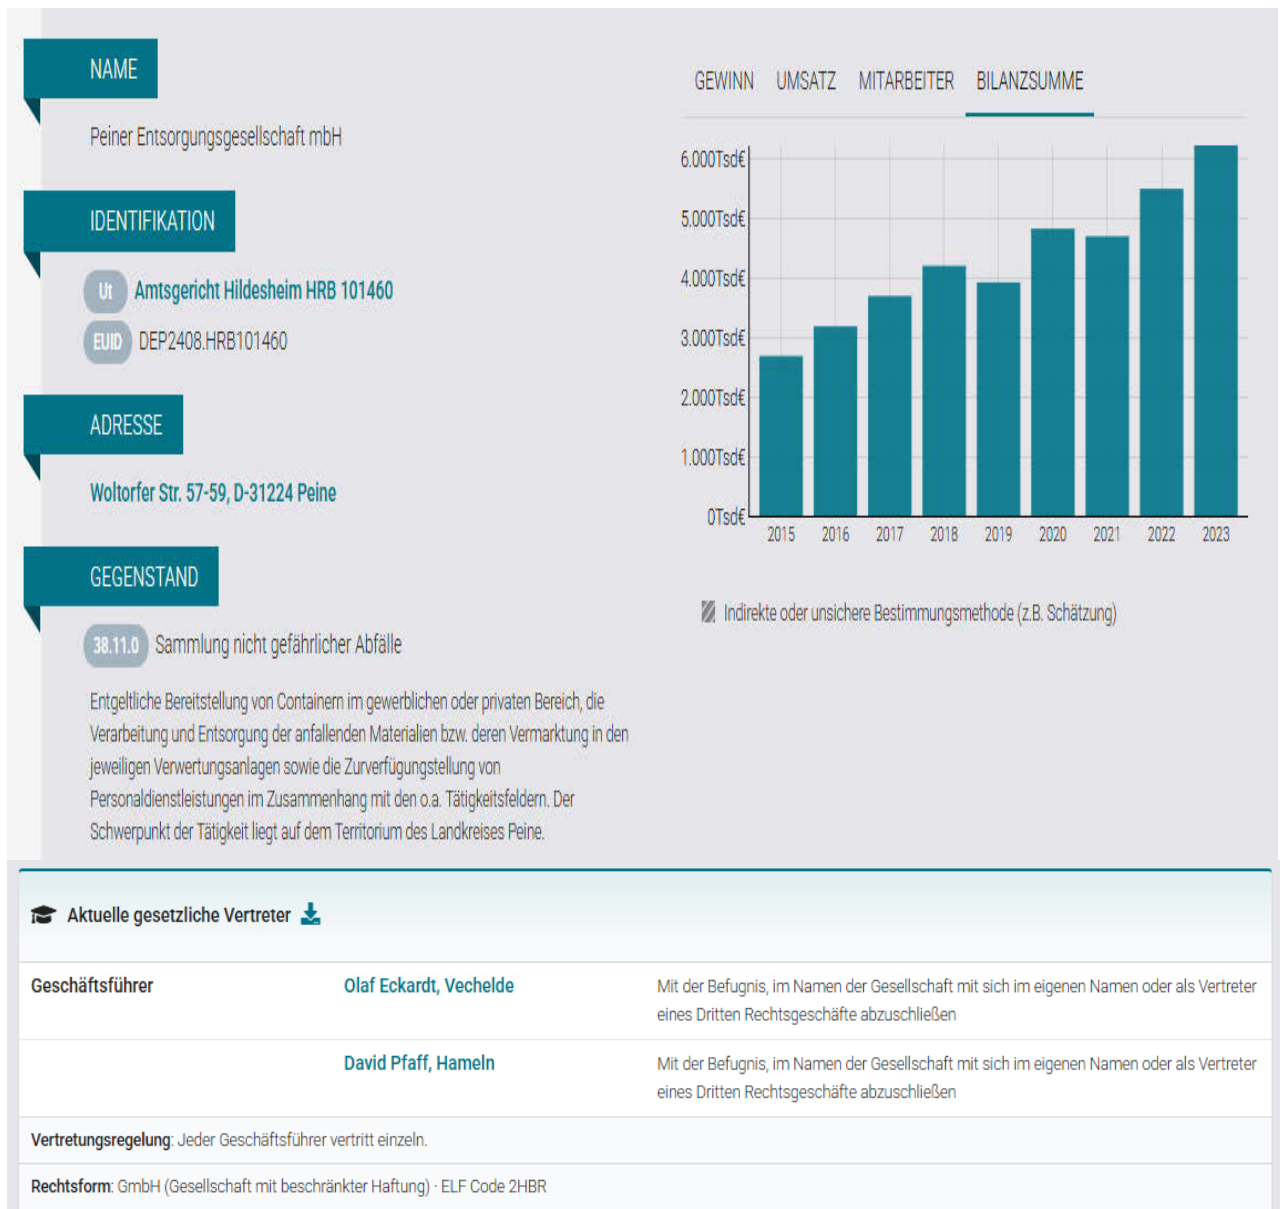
NAME

Peiner Entsorgungsgesellschaft mbH

IDENTIFIKATION

Ut Amtsgericht Hildesheim HRB 101460

EUID DEP2408.HRB101460

ADRESSE

Woltorfer Str. 57-59, D-31224 Peine

GEGENSTAND

38.11.0 Sammlung nicht gefährlicher Abfälle

Entgeltliche Bereitstellung von Containern im gewerblichen oder privaten Bereich, die Verarbeitung und Entsorgung der anfallenden Materialien bzw. deren Vermarktung in den jeweiligen Verwertungsanlagen sowie die Zurverfügungstellung von Personaldienstleistungen im Zusammenhang mit den o.a. Tätigkeitsfeldern. Der Schwerpunkt der Tätigkeit liegt auf dem Territorium des Landkreises Peine.

GEWINN UMSATZ MITARBEITER BILANZSUMME

6.000Tsd€
5.000Tsd€
4.000Tsd€
3.000Tsd€
2.000Tsd€
1.000Tsd€
0Tsd€

2015 2016 2017 2018 2019 2020 2021 2022 2023

Indirekte oder unsichere Bestimmungsmethode (z.B. Schätzung)

Aktuelle gesetzliche Vertreter

| Geschäftsführer | Olaf Eckardt, Vechelde | Mit der Befugnis, im Namen der Gesellschaft mit sich im eigenen Namen oder als Vertreter eines Dritten Rechtsgeschäfte abzuschließen |
|---|---|---|
| | David Pfaff, Hameln | Mit der Befugnis, im Namen der Gesellschaft mit sich im eigenen Namen oder als Vertreter eines Dritten Rechtsgeschäfte abzuschließen |

Vertretungsregelung: Jeder Geschäftsführer vertritt einzeln.

Rechtsform: GmbH (Gesellschaft mit beschränkter Haftung) · ELF Code 2HBR